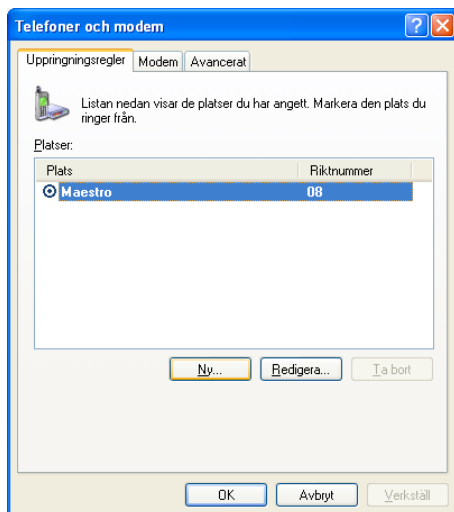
Telefoner och modem

Uppringningsregler | Modem | Avancerat

Listan nedan visar de platser du har angett. Markera den plats du ringer från.

Platser:

| Plats | Riktnummer |
|---|---|
| Maestro | 08 |

Ny... | Redigera... | Ta bort

OK | Avbryt | Verkställ